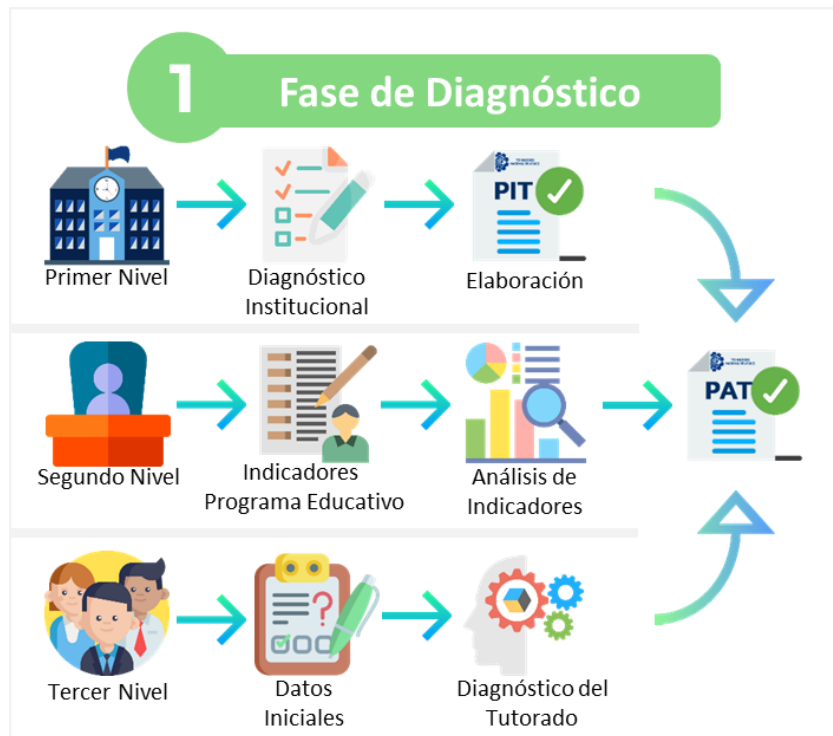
1 Fase de Diagnóstico

Primer Nivel

Diagnóstico Institucional

PIT

Elaboración

Segundo Nivel

Indicadores Programa Educativo

Análisis de Indicadores

PAT

Tercer Nivel

Datos Iniciales

Diagnóstico del Tutorado